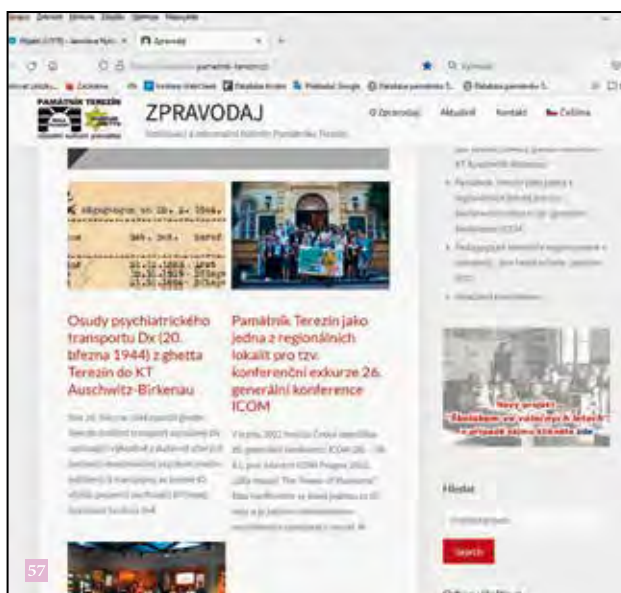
PAMÁTNÍK TEREZÍN

ZPRAVODAJ

O Zpravodaji Aktuální Kontakt Čeština

Osudy psychiatrického transportu Dx (20. března 1944) z ghetta Terezín do KT Auschwitz-Birkenau

Památník Terezín jako jedna z regionálních lokalit pro tzv. konferenční exkurze 26. generální konference ICOM

Nový projekt: Školákem ve válečných letech

Hledat

Search

57